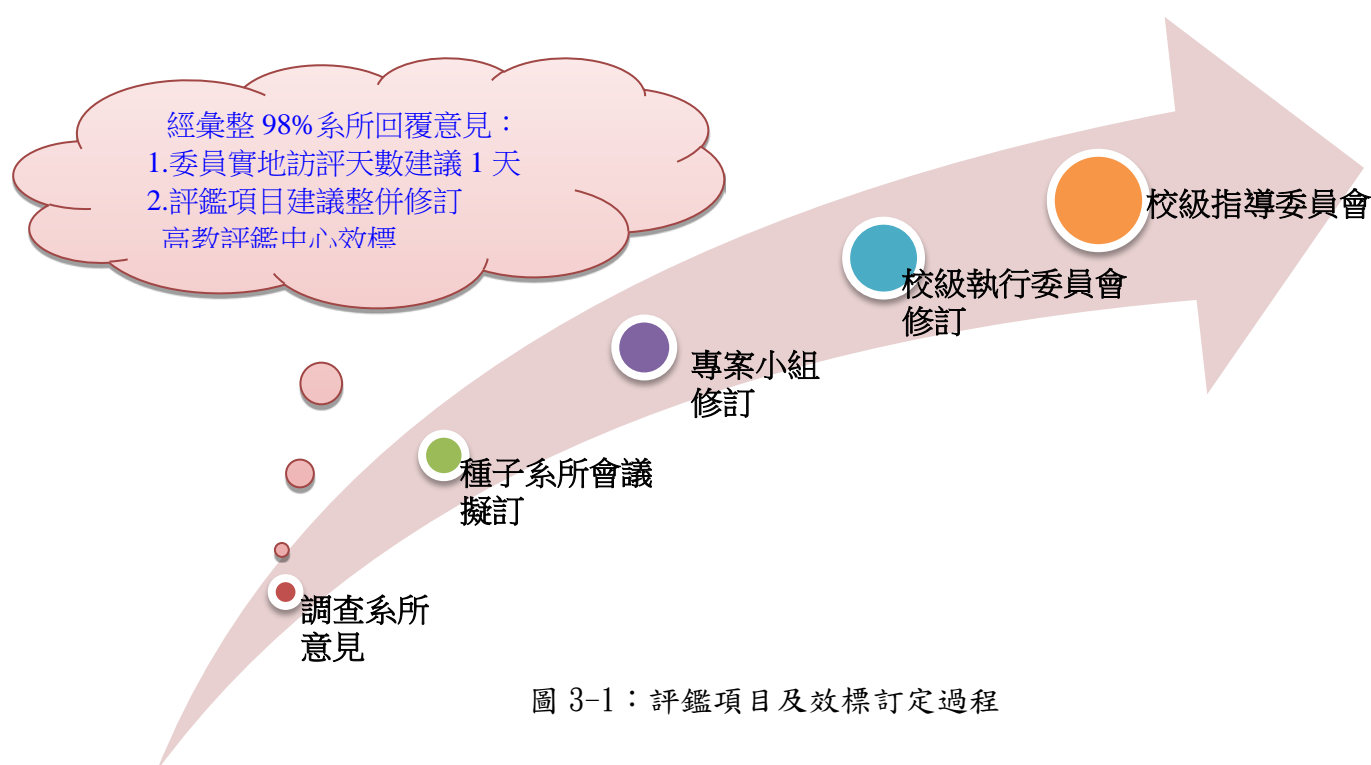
經彙整 98% 系所回覆意見：
1.委員實地訪評天數建議 1 天
2.評鑑項目建議整併修訂
高教評鑑中心效標

校級指導委員會

校級執行委員會修訂

專案小組修訂

種子系所會議擬訂

調查系所意見

圖 3-1：評鑑項目及效標訂定過程